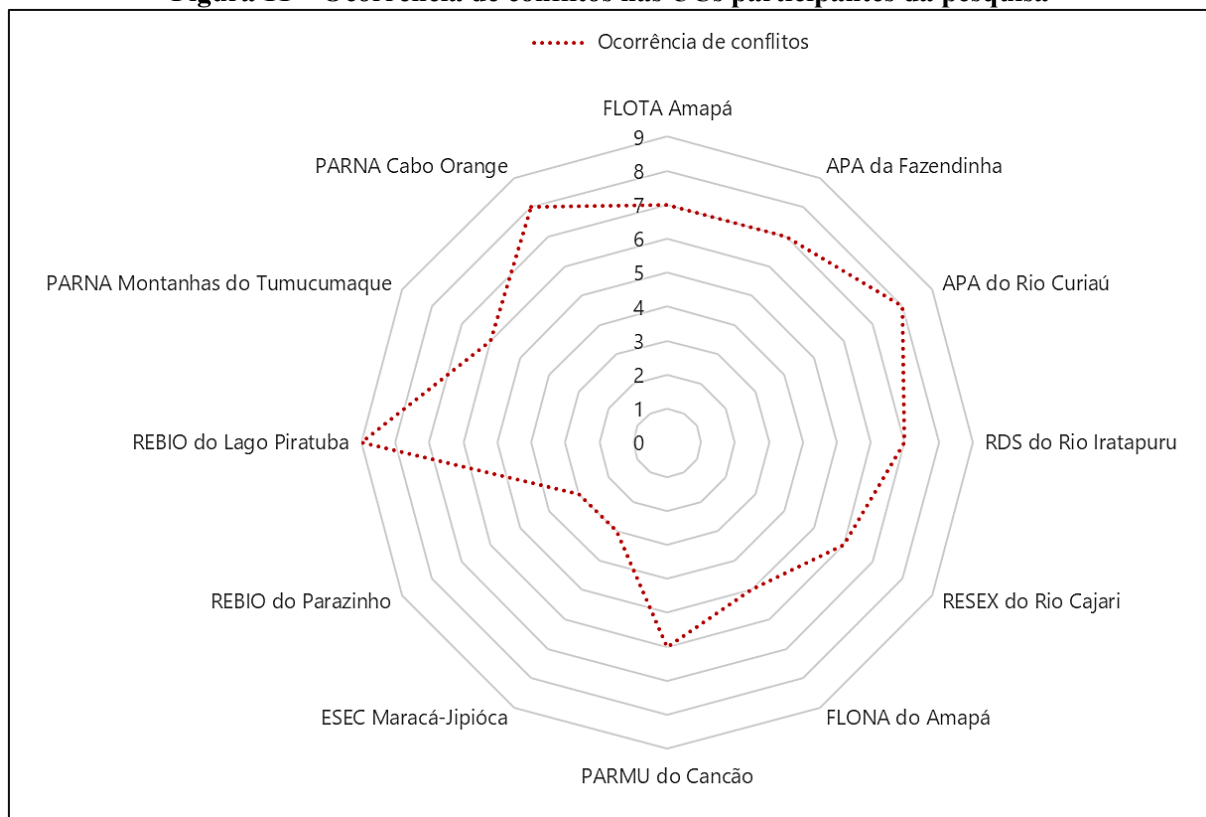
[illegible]

Ocorrência de conflitos

FLOTA Amapá
9
8
7
6
5
4
3
2
1
0

APA da Fazendinha
APA do Rio Curiaú
RDS do Rio Iratapuru
RESEX do Rio Cajari
FLONA do Amapá
PARMU do Cancão
ESEC Maracá-Jipióca
REBIO do Parazinho
REBIO do Lago Piratuba
PARNA Montanhas do Tumucumaque
PARNA Cabo Orange